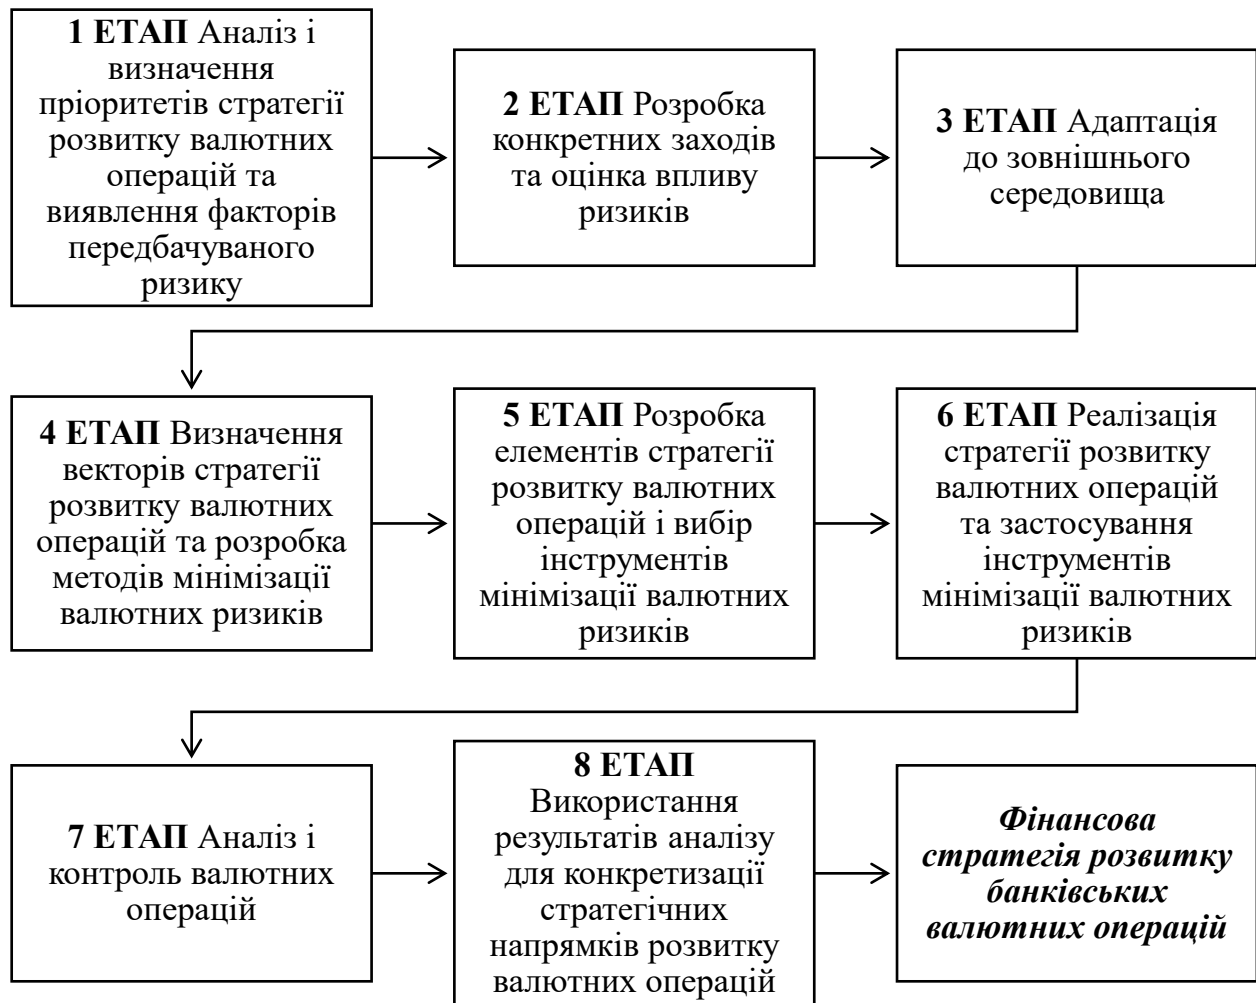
1 ЕТАП Аналіз і визначення пріоритетів стратегії розвитку валютних операцій та виявлення факторів передбачуваного ризику

2 ЕТАП Розробка конкретних заходів та оцінка впливу ризиків

3 ЕТАП Адаптація до зовнішнього середовища

4 ЕТАП Визначення векторів стратегії розвитку валютних операцій та розробка методів мінімізації валютних ризиків

5 ЕТАП Розробка елементів стратегії розвитку валютних операцій і вибір інструментів мінімізації валютних ризиків

6 ЕТАП Реалізація стратегії розвитку валютних операцій та застосування інструментів мінімізації валютних ризиків

7 ЕТАП Аналіз і контроль валютних операцій

8 ЕТАП Використання результатів аналізу для конкретизації стратегічних напрямків розвитку валютних операцій

Фінансова стратегія розвитку банківських валютних операцій